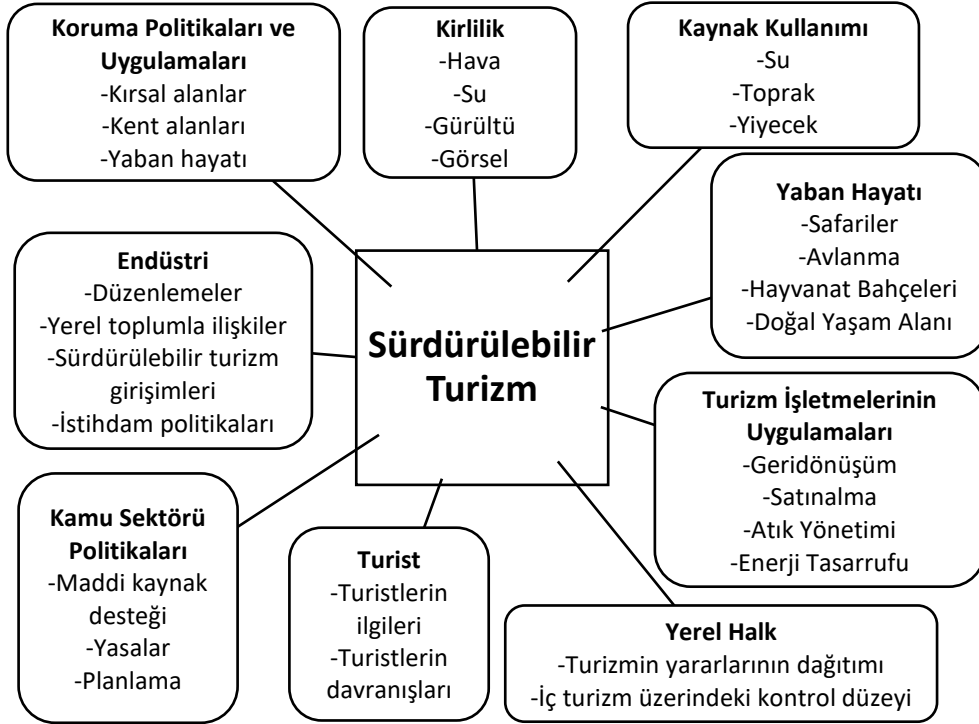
**Koruma Politikaları ve Uygulamaları**
-Kırsal alanlar
-Kent alanları
-Yaban hayatı

**Kirlilik**
-Hava
-Su
-Gürültü
-Görsel

**Kaynak Kullanımı**
-Su
-Toprak
-Yiyecek

**Yaban Hayatı**
-Safariler
-Avlanma
-Hayvanat Bahçeleri
-Doğal Yaşam Alanı

**Endüstri**
-Düzenlemeler
-Yerel toplumla ilişkiler
-Sürdürülebilir turizm girişimleri
-İstihdam politikaları

**Sürdürülebilir Turizm**

**Turizm İşletmelerinin Uygulamaları**
-Geridönüşüm
-Satınalma
-Atık Yönetimi
-Enerji Tasarrufu

**Kamu Sektörü Politikaları**
-Maddi kaynak desteği
-Yasalar
-Planlama

**Turist**
-Turistlerin ilgileri
-Turistlerin davranışları

**Yerel Halk**
-Turizmin yararlarının dağıtımı
-İç turizm üzerindeki kontrol düzeyi